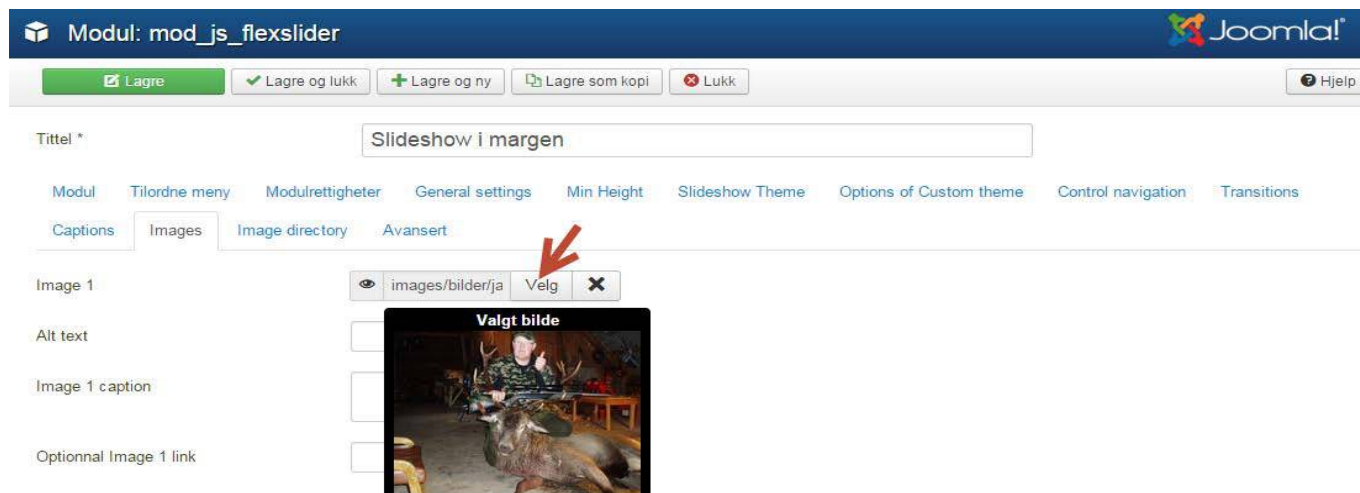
Modul: mod_js_flexslider

Joomla!

Lagre | Lagre og lukk | Lagre og ny | Lagre som kopi | Lukk

Hjelp

Tittel *

Slideshow i margen

Modul | Tilordne meny | Modulrettigheter | General settings | Min Height | Slideshow Theme | Options of Custom theme | Control navigation | Transitions | Captions | Images | Image directory | Avansert

Image 1

images/bilder/ja | Velg | ✕

Valgt bilde

Alt text

Image 1 caption

Optionnal Image 1 link